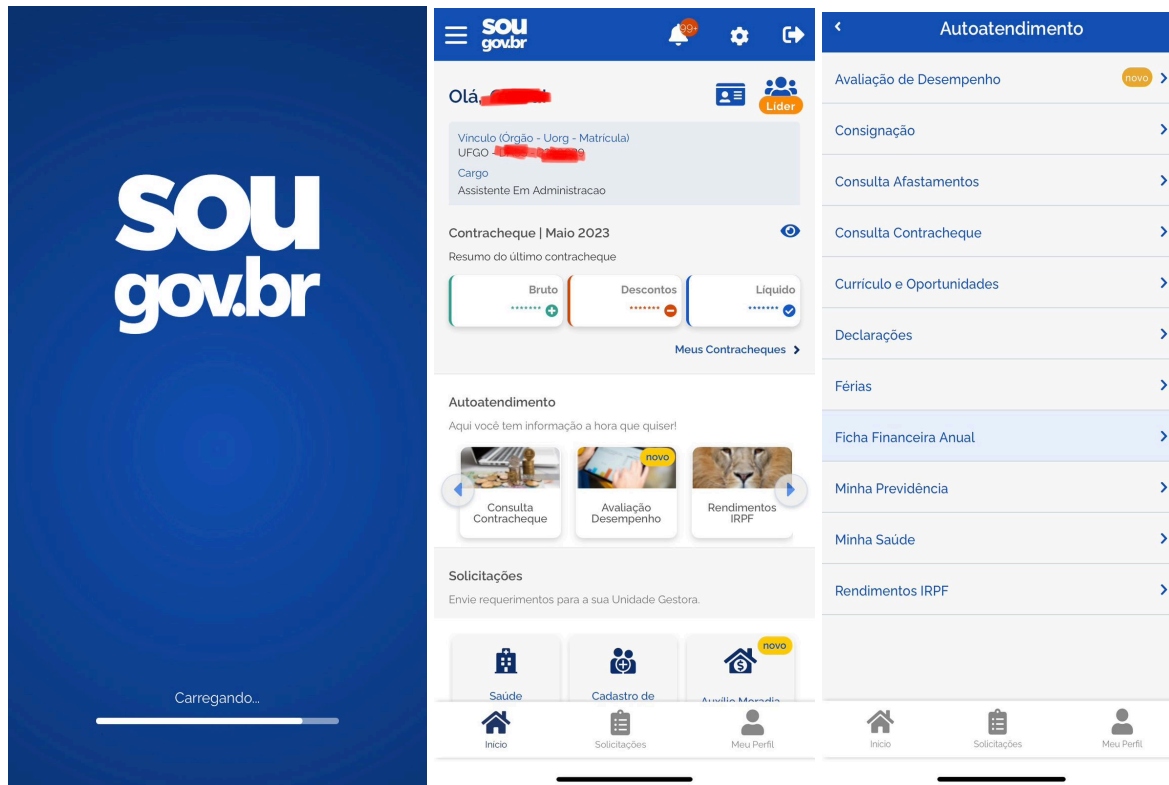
sou
gov.br

Carregando...

sou
gov.br

99+

Olá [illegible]

Líder

Vinculo (Órgão - Uorg - Matrícula)
UFGO - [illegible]
Cargo
Assistente Em Administracao

Contracheque | Maio 2023

Resumo do último contracheque

| Bruto | Descontos | Líquido |
|---|---|---|
| ••••••• | ••••••• | ••••••• |

Meus Contracheques

Autoatendimento

Aqui você tem informação a hora que quiser!

Consulta Contracheque

novo
Avaliação Desempenho

Rendimentos IRPF

Solicitações

Envie requerimentos para a sua Unidade Gestora.

Saúde

Cadastro de

novo
Auxílio Moradia

Início
Solicitações
Meu Perfil

Autoatendimento

Avaliação de Desempenho novo
Consignação
Consulta Afastamentos
Consulta Contracheque
Currículo e Oportunidades
Declarações
Férias
Ficha Financeira Anual
Minha Previdência
Minha Saúde
Rendimentos IRPF

Início
Solicitações
Meu Perfil